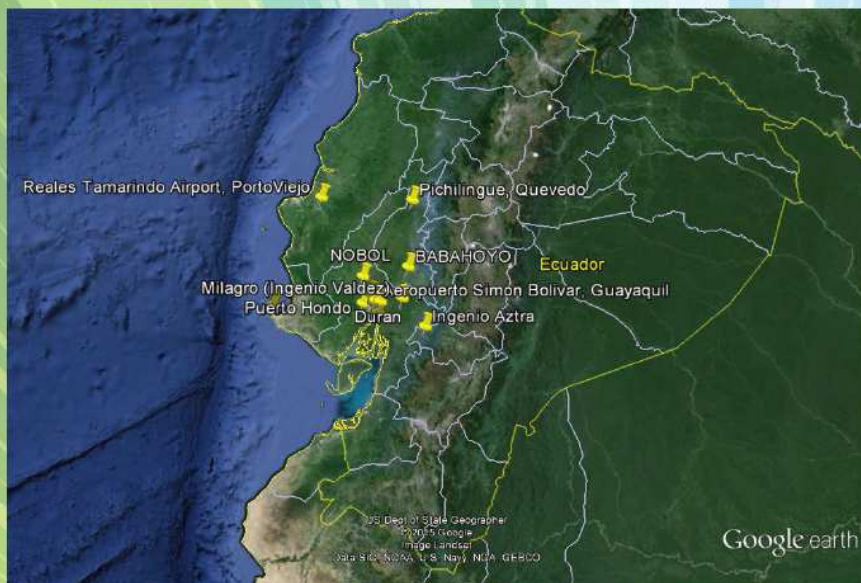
Reales Tamarindo Airport, PortoViejo
Pichilingue, Quevedo
NOBOL
BABAHOYO
Ecuador
Milagro (Ingenio Valdez)
Aeropuerto Simon Bolivar, Guayaquil
Puerto Hondo
Duran
Ingenio Aztra
US Dept of State Geographer
© 2015 Google
Image Landsat
Data SIO, NOAA, U.S. Navy, NGA, GEBCO
Google earth